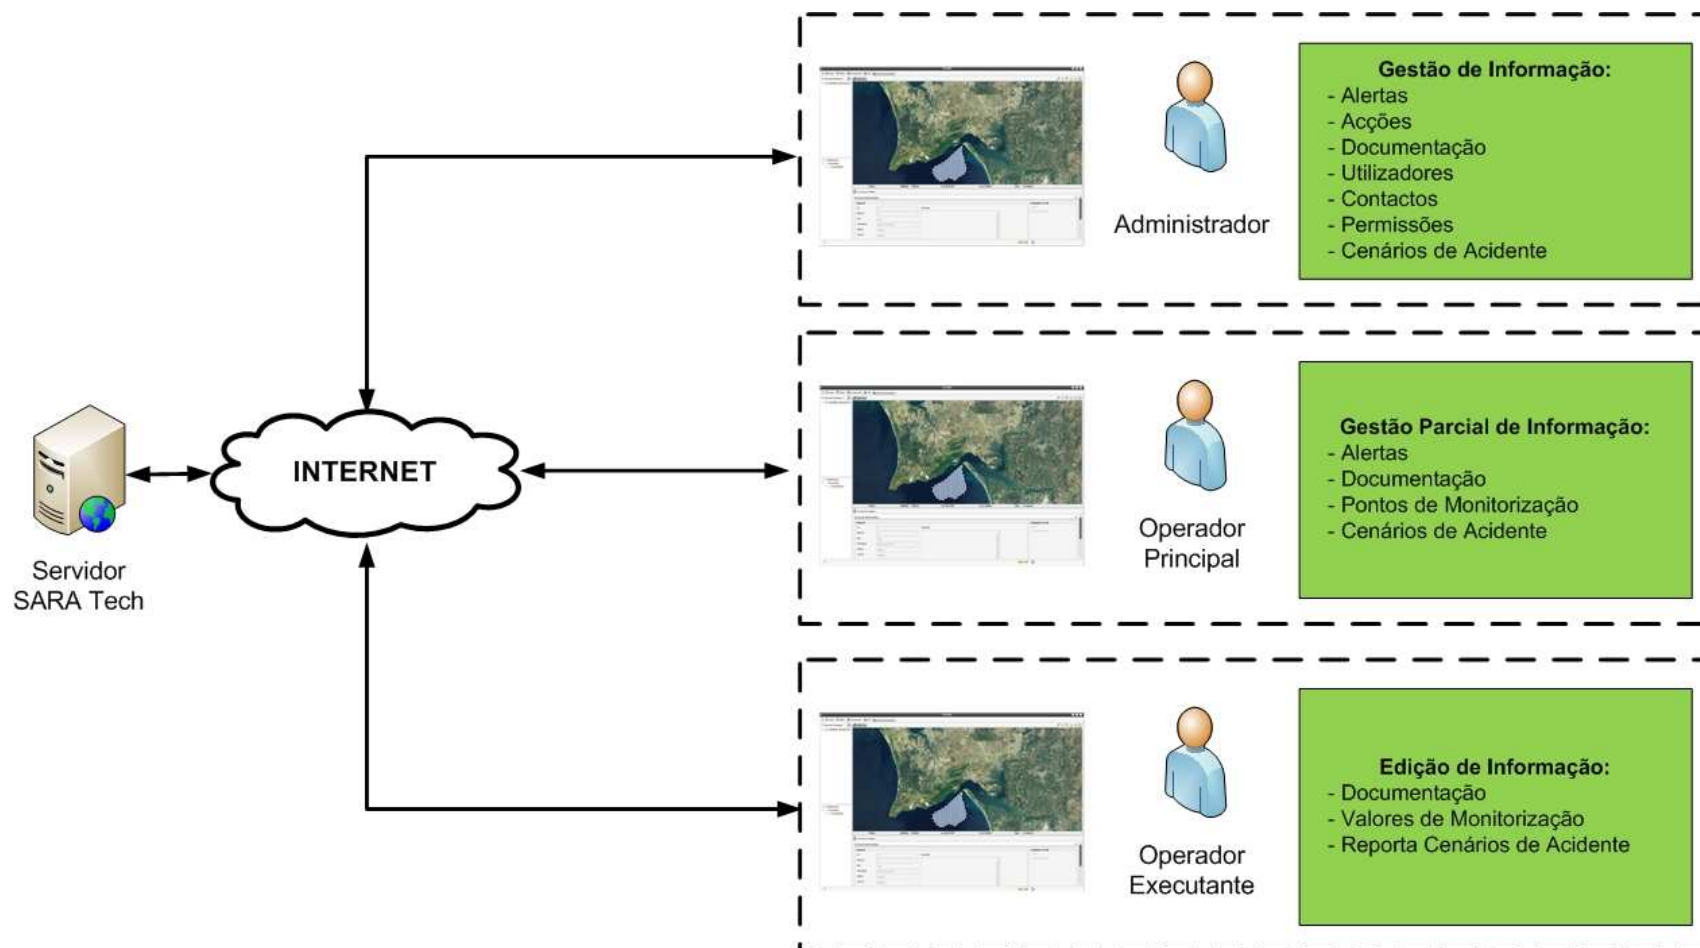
Servidor
SARA Tech

INTERNET

Administrador

Gestão de Informação:
- Alertas
- Acções
- Documentação
- Utilizadores
- Contactos
- Permissões
- Cenários de Acidente

Operador
Principal

Gestão Parcial de Informação:
- Alertas
- Documentação
- Pontos de Monitorização
- Cenários de Acidente

Operador
Executante

Edição de Informação:
- Documentação
- Valores de Monitorização
- Reporta Cenários de Acidente